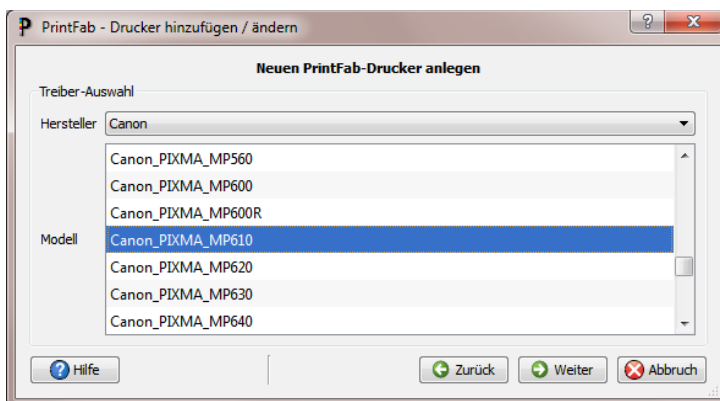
PrintFab - Drucker hinzufügen / ändern

?
X

Neuen PrintFab-Drucker anlegen

Treiber-Auswahl

Hersteller Canon

Modell

Canon_PIXMA_MP560
Canon_PIXMA_MP600
Canon_PIXMA_MP600R
Canon_PIXMA_MP610
Canon_PIXMA_MP620
Canon_PIXMA_MP630
Canon_PIXMA_MP640

Hilfe

Zurück

Weiter

Abbruch